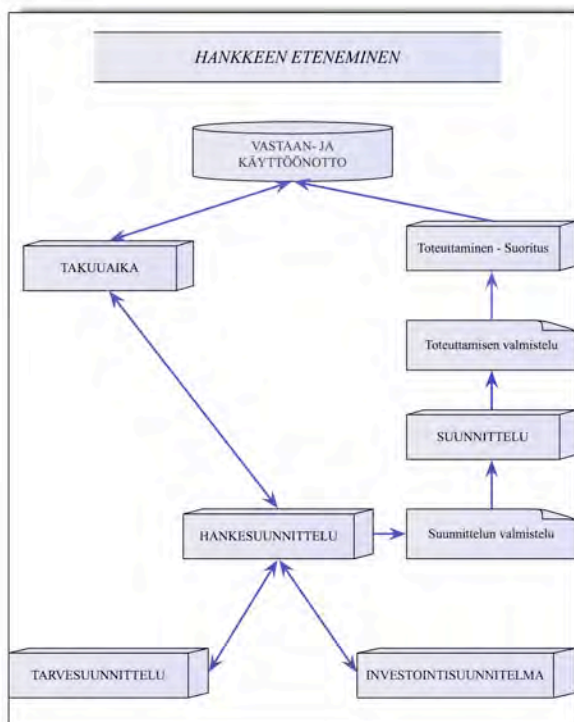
HANKKEEN ETENEMINEN

VASTAAN- JA KÄYTTÖÖNOTTO

TAKUUAIKA

Toteuttaminen - Suoritus

Toteuttamisen valmistelu

SUUNNITTELU

HANKESUUNNITTELU

Suunnittelun valmistelu

TARVESUUNNITTELU

INVESTOINTISUUNNITELMA